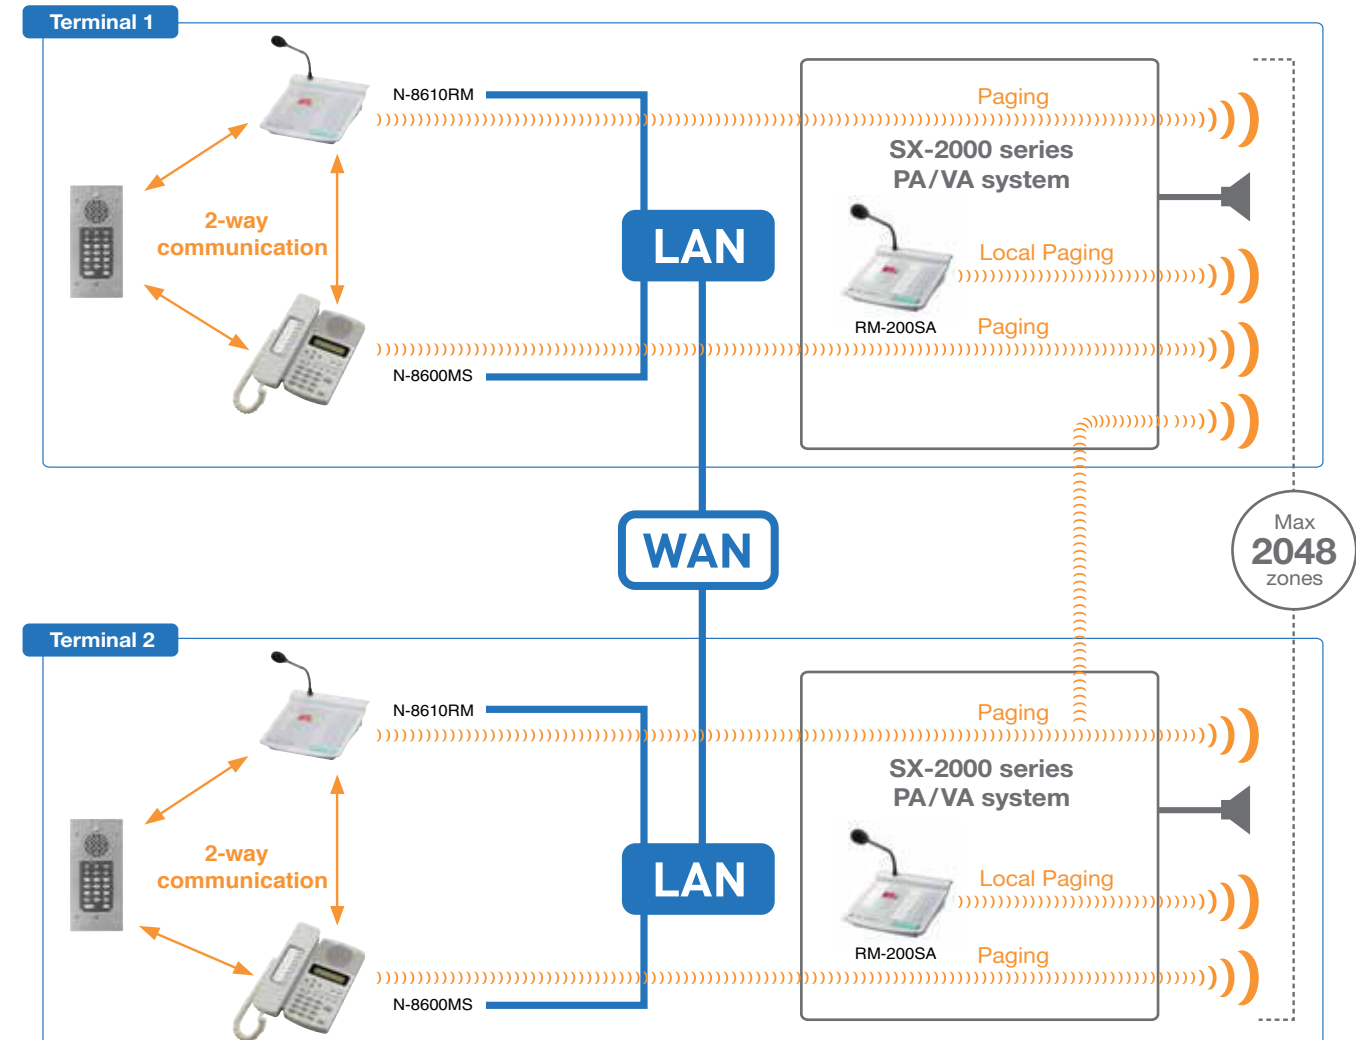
Terminal 1

N-8610RM

2-way communication

N-8600MS

LAN

Paging

SX-2000 series PA/VA system

Local Paging

RM-200SA

Paging

WAN

Max 2048 zones

Terminal 2

N-8610RM

2-way communication

N-8600MS

LAN

Paging

SX-2000 series PA/VA system

Local Paging

RM-200SA

Paging